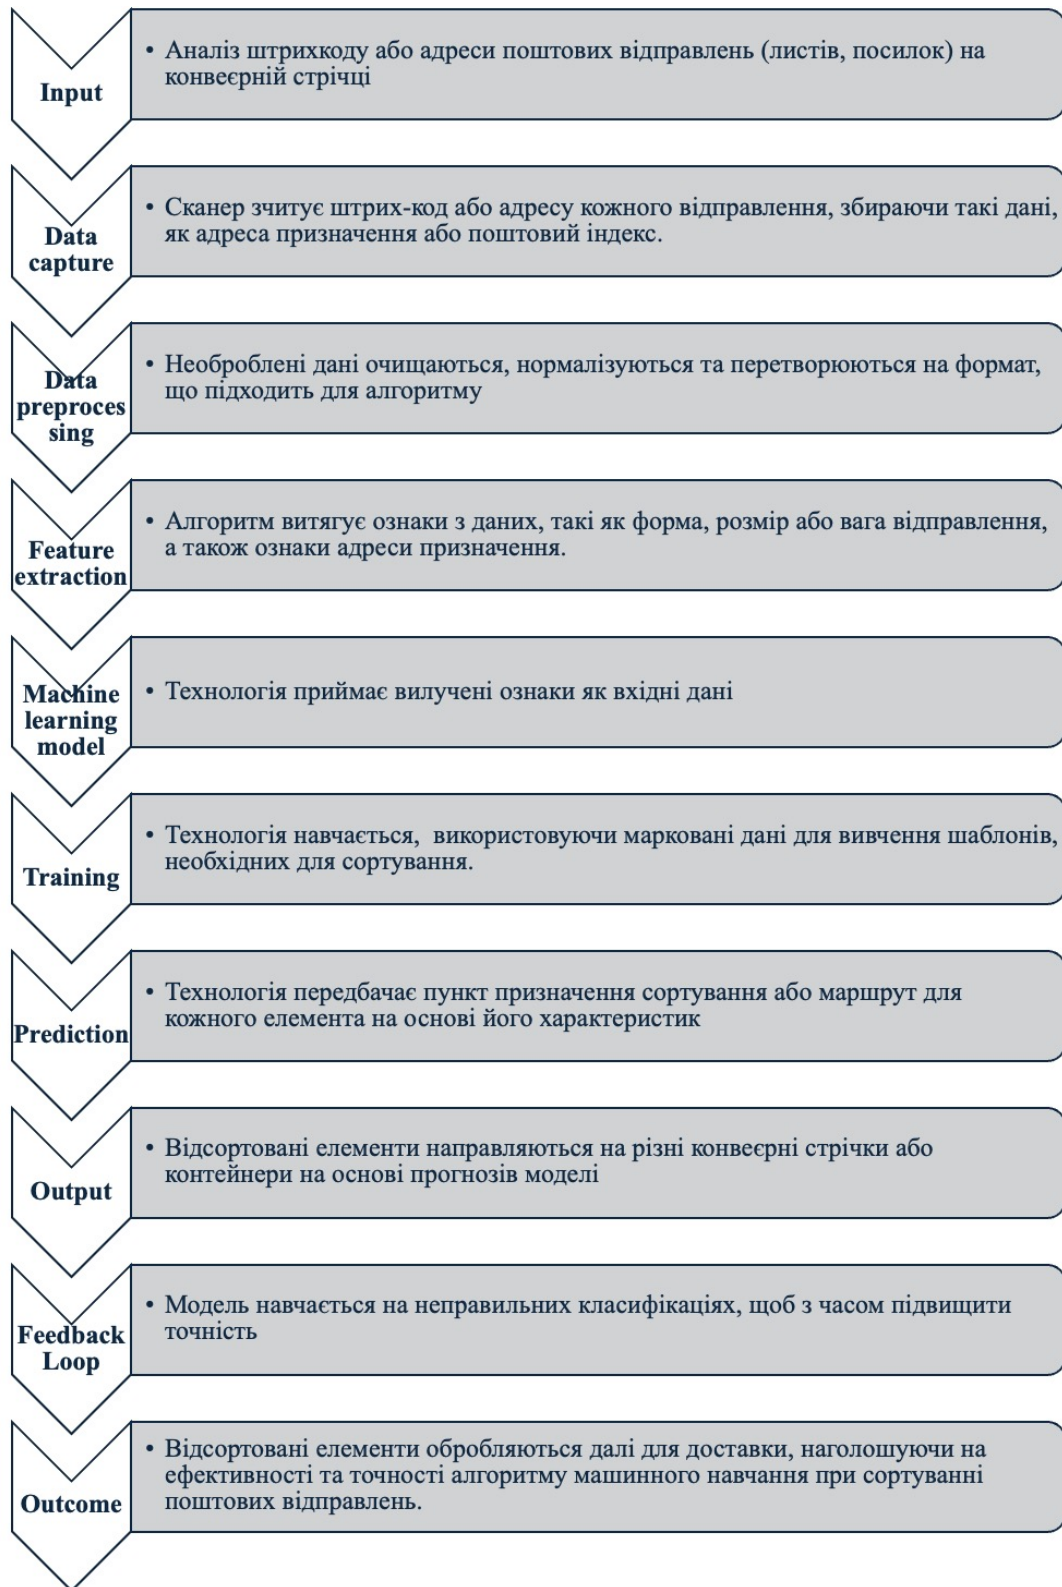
Input

• Аналіз штрихкоду або адреси поштових відправлень (листів, посилок) на конвеєрній стрічці

Data capture

• Сканер зчитує штрих-код або адресу кожного відправлення, збираючи такі дані, як адреса призначення або поштовий індекс.

Data preproces sing

• Необроблені дані очищаються, нормалізуються та перетворюються на формат, що підходить для алгоритму

Feature extraction

• Алгоритм витягує ознаки з даних, такі як форма, розмір або вага відправлення, а також ознаки адреси призначення.

Machine learning model

• Технологія приймає вилучені ознаки як вхідні дані

Training

• Технологія навчається,  використовуючи марковані дані для вивчення шаблонів, необхідних для сортування.

Prediction

• Технологія передбачає пункт призначення сортування або маршрут для кожного елемента на основі його характеристик

Output

• Відсортовані елементи направляються на різні конвеєрні стрічки або контейнери на основі прогнозів моделі

Feedback Loop

• Модель навчається на неправильних класифікаціях, щоб з часом підвищити точність

Outcome

• Відсортовані елементи обробляються далі для доставки, наголошуючи на ефективності та точності алгоритму машинного навчання при сортуванні поштових відправлень.